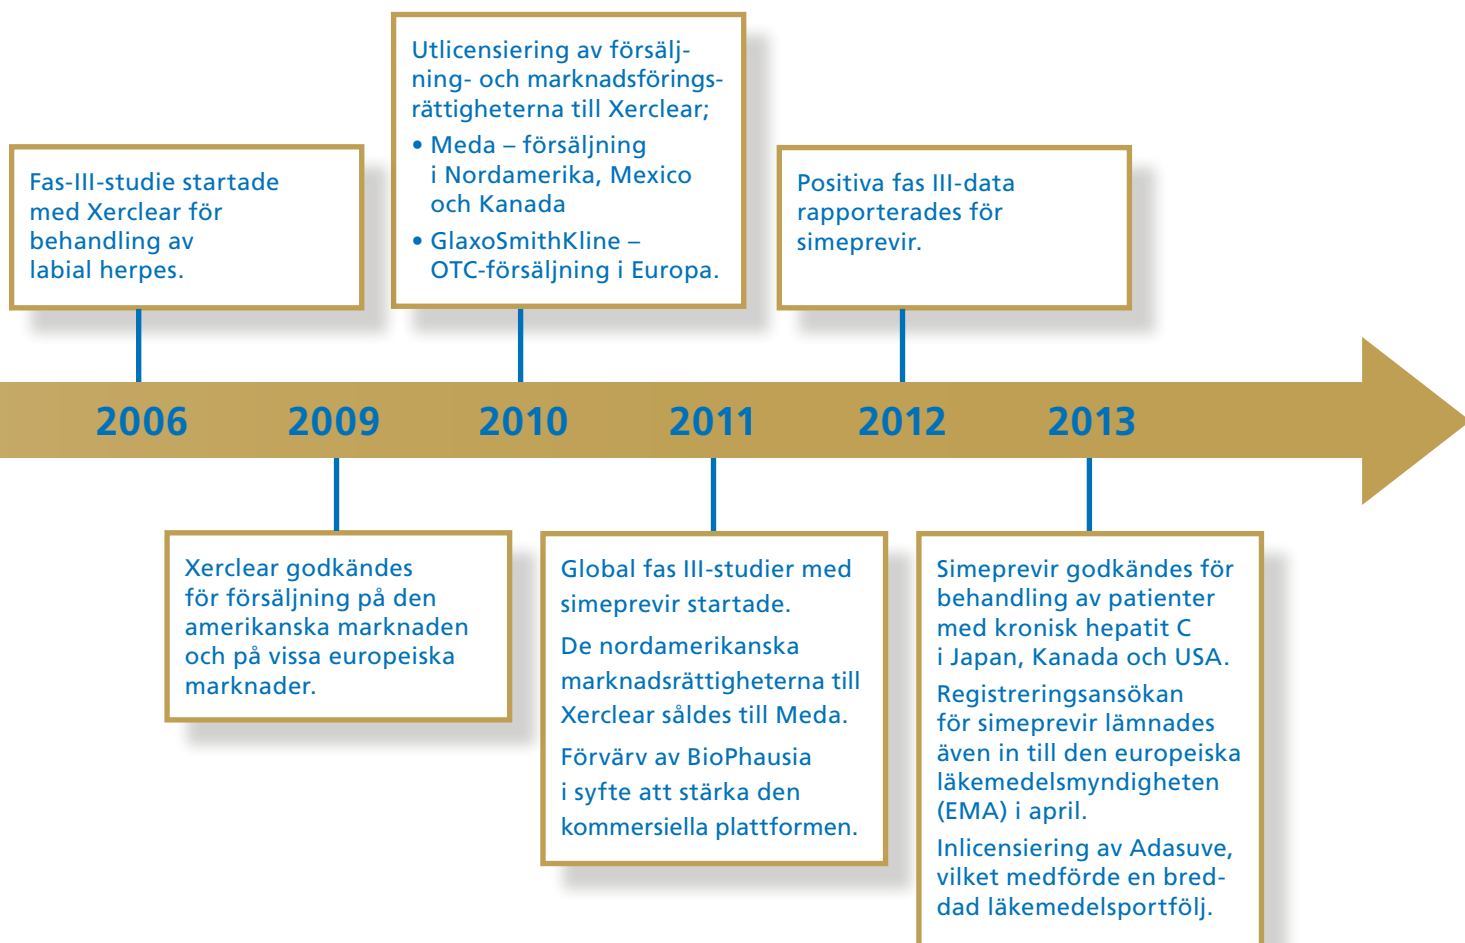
Utlicensiering av försäljning- och marknadsföringsrättigheterna till Xerclear;

• Meda – försäljning i Nordamerika, Mexico och Kanada

• GlaxoSmithKline – OTC-försäljning i Europa.

Fas-III-studie startade med Xerclear för behandling av labial herpes.

Positiva fas III-data rapporterades för simeprevir.

2006 2009 2010 2011 2012 2013

Xerclear godkändes för försäljning på den amerikanska marknaden och på vissa europeiska marknader.

Global fas III-studier med simeprevir startade.

De nordamerikanska marknadsrättigheterna till Xerclear såldes till Meda.

Förvärv av BioPhausia i syfte att stärka den kommersiella plattformen.

Simeprevir godkändes för behandling av patienter med kronisk hepatit C i Japan, Kanada och USA.

Registreringsansökan för simeprevir lämnades även in till den europeiska läkemedelsmyndigheten (EMA) i april.

Inlicensiering av Adasuve, vilket medförde en breddad läkemedelsportfölj.